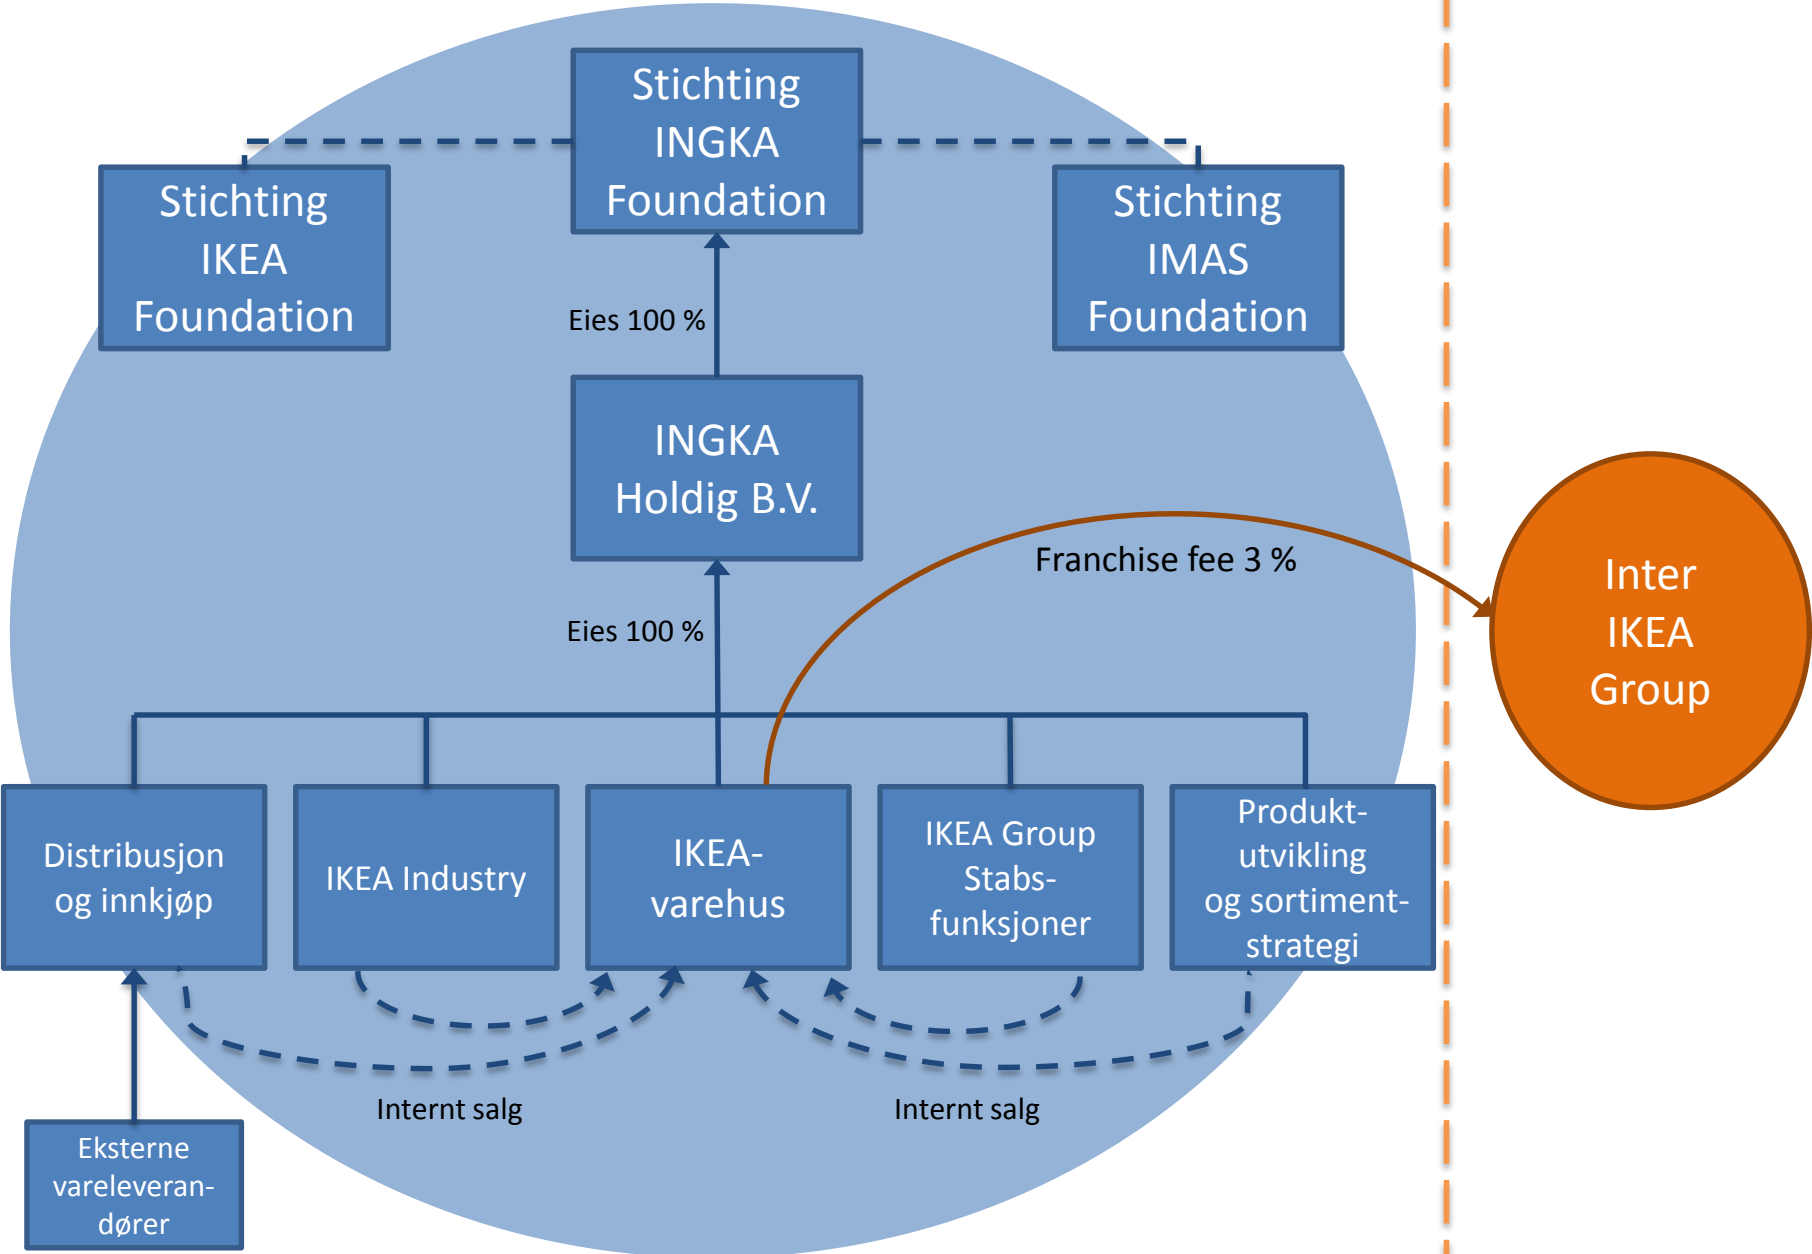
Stichting IKEA Foundation

Stichting INGKA Foundation

Stichting IMAS Foundation

Eies 100 %

INGKA Holdig B.V.

Franchise fee 3 %

Inter IKEA Group

Eies 100 %

Distribusjon og innkjøp

IKEA Industry

IKEA-varehus

IKEA Group Stabs-funksjoner

Produkt-utvikling og sortiment-strategi

Internt salg

Internt salg

Eksterne vareleveran-dører